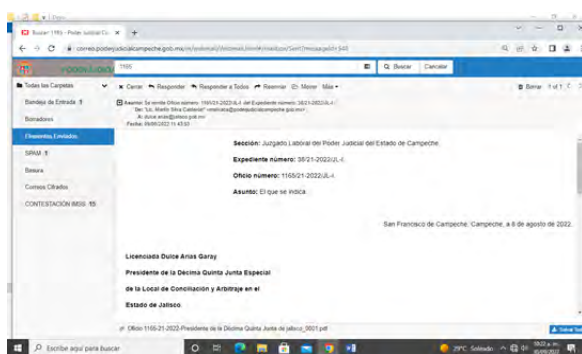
Buscar: 1165 - Poder Judicial Co... ×   +

correo.poderjudicialcampeche.gob.mx/zimbra/#1

1165   Buscar   Cancelar

Todas las Carpetas

Bandeja de Entrada 1

Borradores

Elementos Enviados

SPAM 1

Basura

Correos Cifrados

CONTESTACIÓN IMSS 15

× Cerrar   Responder   Responder a Todos   Reenviar   Mover   Más

Borrar   1 of 1

Asunto: Se remite Oficio número: 1165/21-2022/JL-I del Expediente número: 38/21-2022/JL-I
De: "Lic. Martín Silva Cantarell" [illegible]@poderjudicialcampeche.gob.mx
A: dulce.arias@jalisco.gob.mx
Fecha: 09/08/2022 11:45:50

Sección: Juzgado Laboral del Poder Judicial del Estado de Campeche.

Expediente número: 38/21-2022/JL-I.

Oficio número: 1165/21-2022/JL-I.

Asunto: El que se indica.

San Francisco de Campeche, Campeche, a 8 de agosto de 2022.

Licenciada Dulce Arias Garay

Presidente de la Décima Quinta Junta Especial

de la Local de Conciliación y Arbitraje en el

Estado de Jalisco

Oficio 1165-21-2022-Presidente de la Décima Quinta Junta de jalisco_0001.pdf

Escribe aquí para buscar

29°C Soleado